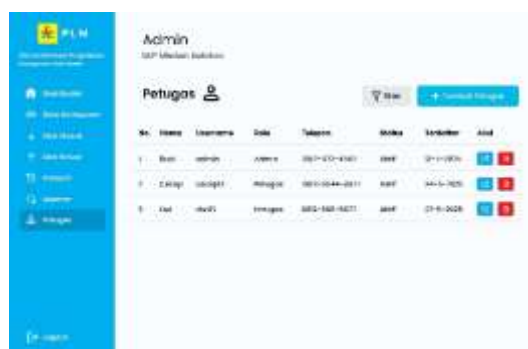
PLN

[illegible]

Dashboard
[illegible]
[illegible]
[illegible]
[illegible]
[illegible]
Petugas

Logout

Admin
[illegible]

Petugas

Filter
+ Tambah Petugas

| No. | Nama | Username | Role | Telepon | Status | Terdaftar | Aksi |
|---|---|---|---|---|---|---|---|
| 1 | Budi | admin | Admin | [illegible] | Aktif | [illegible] | |
| 2 | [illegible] | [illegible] | Petugas | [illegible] | Aktif | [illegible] | |
| 3 | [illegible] | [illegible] | Petugas | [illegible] | Aktif | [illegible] | |